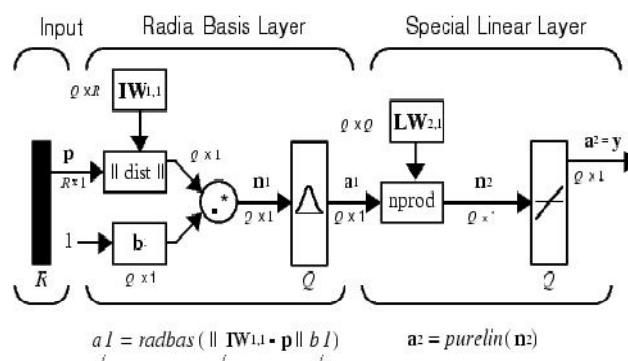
Input

Radia Basis Layer

Special Linear Layer

$Q \times R$

$\mathbf{IW}_{1,1}$

$Q \times Q$

$\mathbf{LW}_{2,1}$

$\mathbf{a}^2 = \mathbf{y}$

$\mathbf{p}$

$R \times 1$

|| dist ||

$Q \times 1$

$\mathbf{n}_1$

$Q \times 1$

$\mathbf{a}_1$

$Q \times 1$

nprod

$\mathbf{n}_2$

$Q \times 1$

$Q \times 1$

1

$\mathbf{b}_1$

$Q \times 1$

$R$

$Q$

$Q$

$a1 = radbas(\| \mathbf{IW}_{1,1} - \mathbf{p} \| b1)$

$\mathbf{a}_2 = purelin(\mathbf{n}_2)$